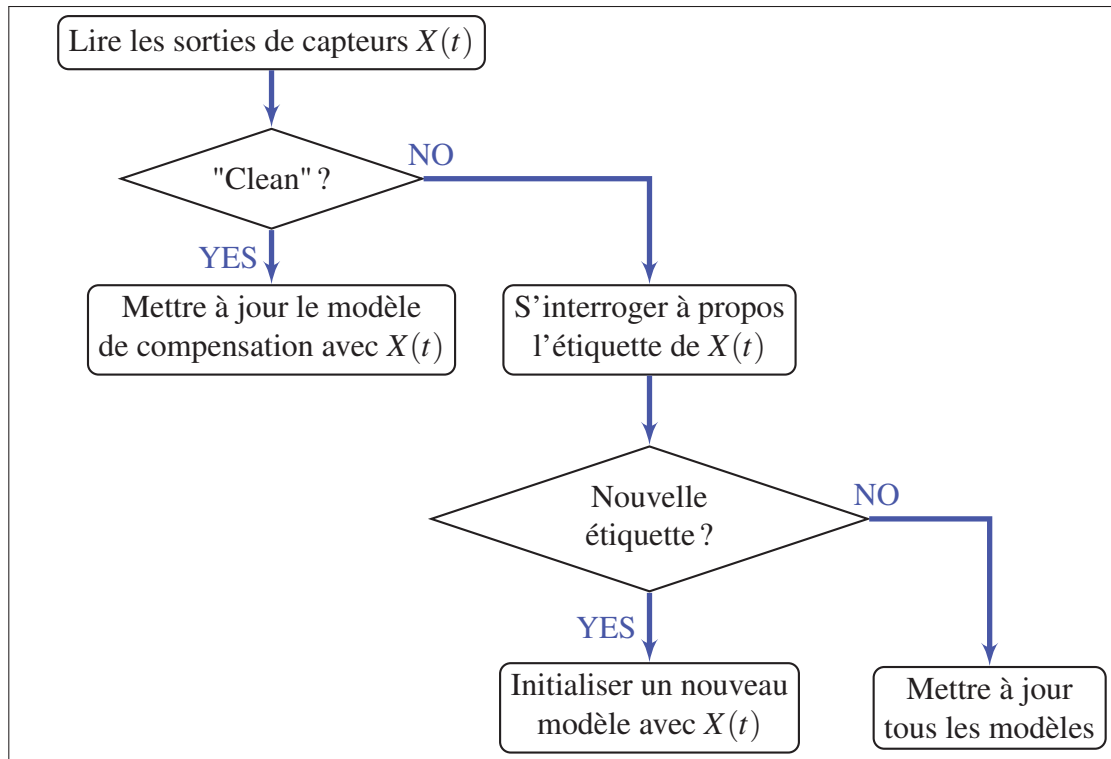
Lire les sorties de capteurs $X(t)$

"Clean" ?

NO

YES

Mettre à jour le modèle de compensation avec $X(t)$

S'interroger à propos l'étiquette de $X(t)$

Nouvelle étiquette ?

NO

YES

Initialiser un nouveau modèle avec $X(t)$

Mettre à jour tous les modèles